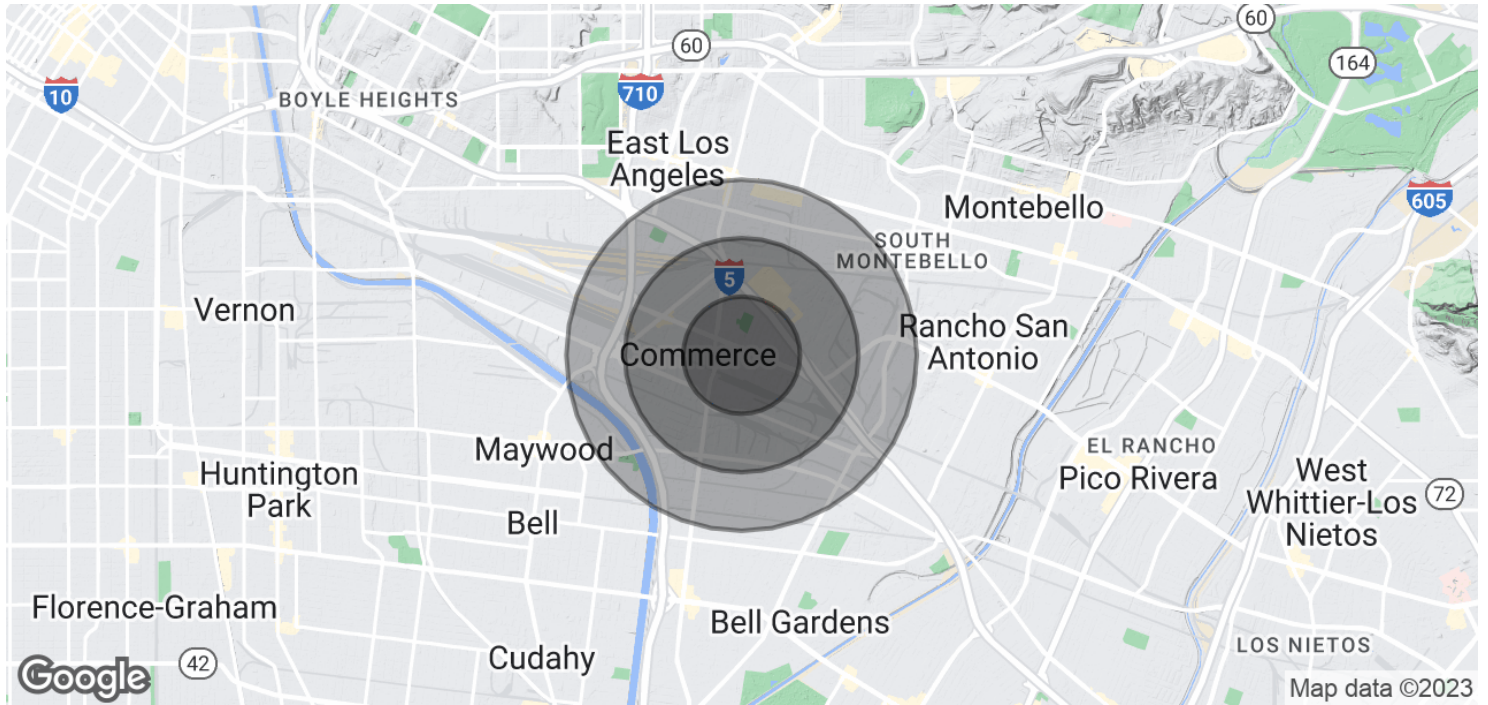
60
60
164
10
710
BOYLE HEIGHTS
East Los Angeles
605
Montebello
SOUTH MONTEBELLO
5
Vernon
Rancho San Antonio
Commerce
EL RANCHO
Maywood
West Whittier-Los Nietos
Huntington Park
Pico Rivera
72
Bell
Florence-Graham
Bell Gardens
LOS NIETOS
Google
42
Cudahy
Map data ©2023